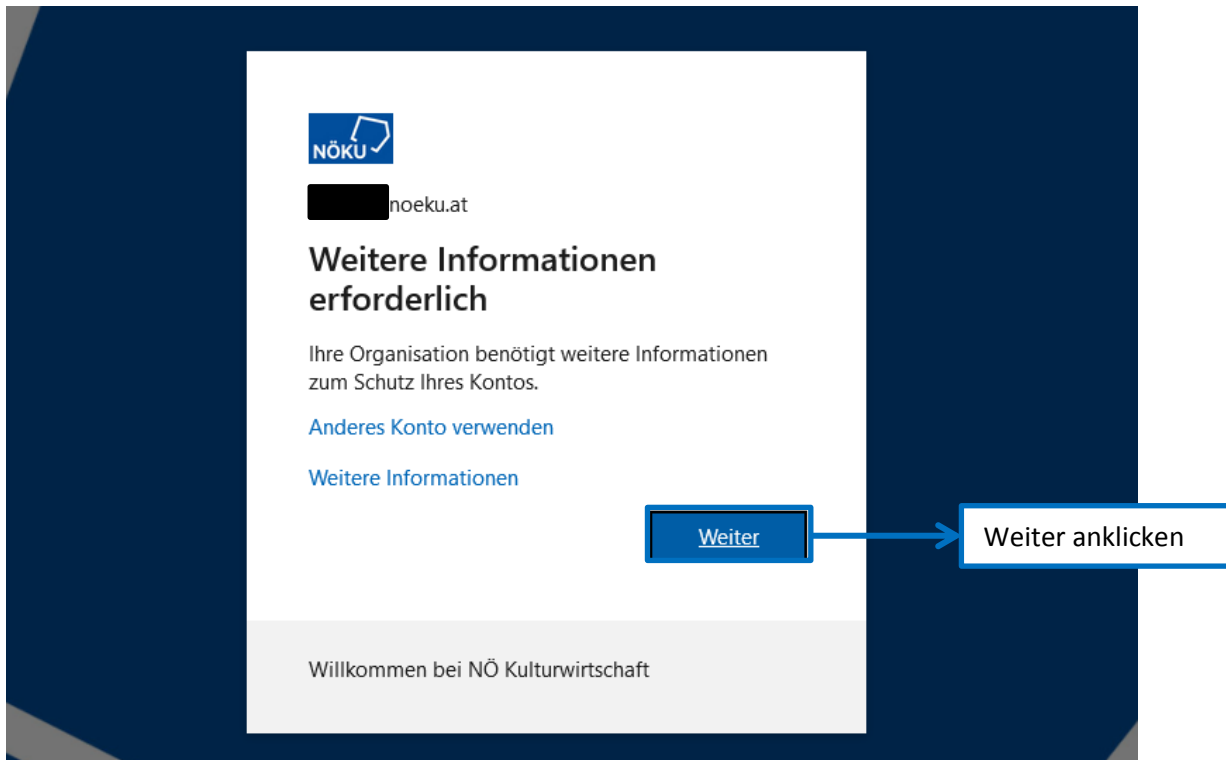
NÖKU

noeku.at

Weitere Informationen erforderlich

Ihre Organisation benötigt weitere Informationen zum Schutz Ihres Kontos.

Anderes Konto verwenden

Weitere Informationen

Weiter

Weiter anklicken

Willkommen bei NÖ Kulturwirtschaft